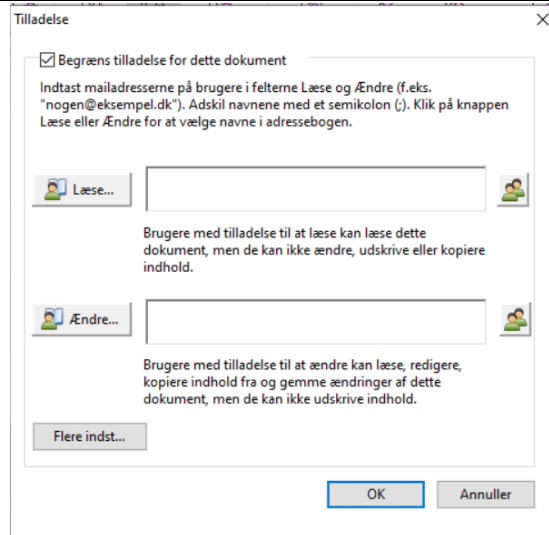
Tilladelse

Begræns tilladelse for dette dokument

Indtast mailadresserne på brugere i felterne Læse og Ændre (f.eks. "nogen@eksempel.dk"). Adskil navnene med et semikolon (;). Klik på knappen Læse eller Ændre for at vælge navne i adressebogen.

Læse...

Brugere med tilladelse til at læse kan læse dette dokument, men de kan ikke ændre, udskrive eller kopiere indhold.

Ændre...

Brugere med tilladelse til at ændre kan læse, redigere, kopiere indhold fra og gemme ændringer af dette dokument, men de kan ikke udskrive indhold.

Flere indst...

OK

Annuller